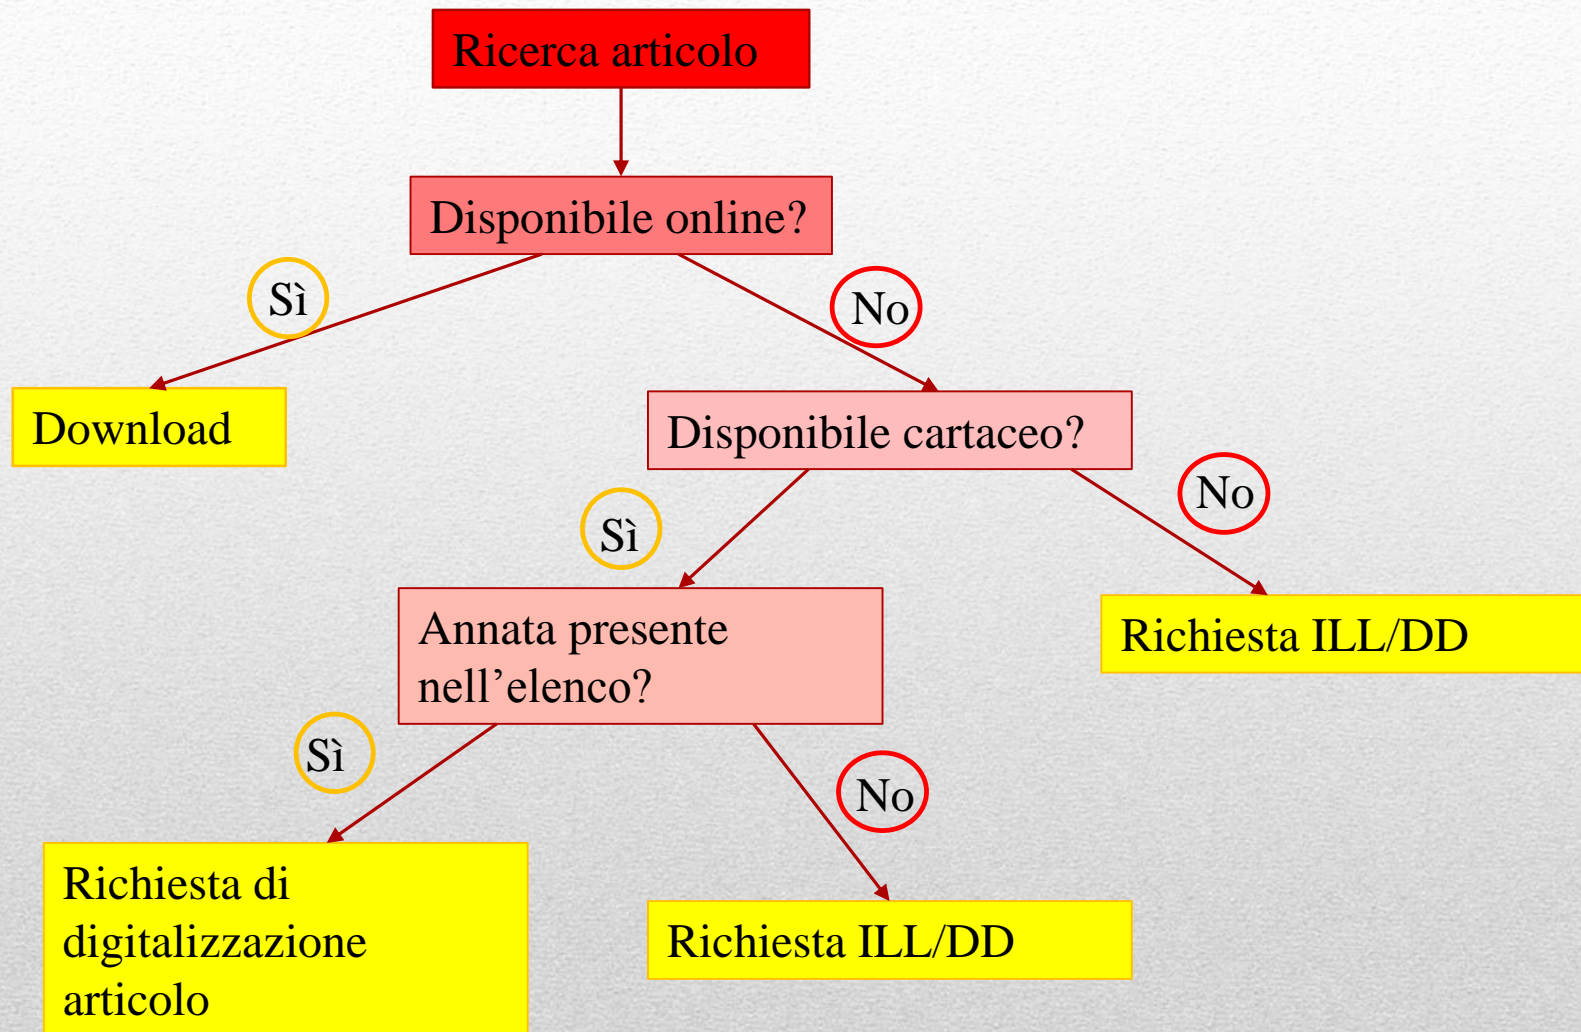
Ricerca articolo

Disponibile online?

Sì

No

Download

Disponibile cartaceo?

Sì

No

Annata presente nell’elenco?

Richiesta ILL/DD

Sì

No

Richiesta di digitalizzazione articolo

Richiesta ILL/DD